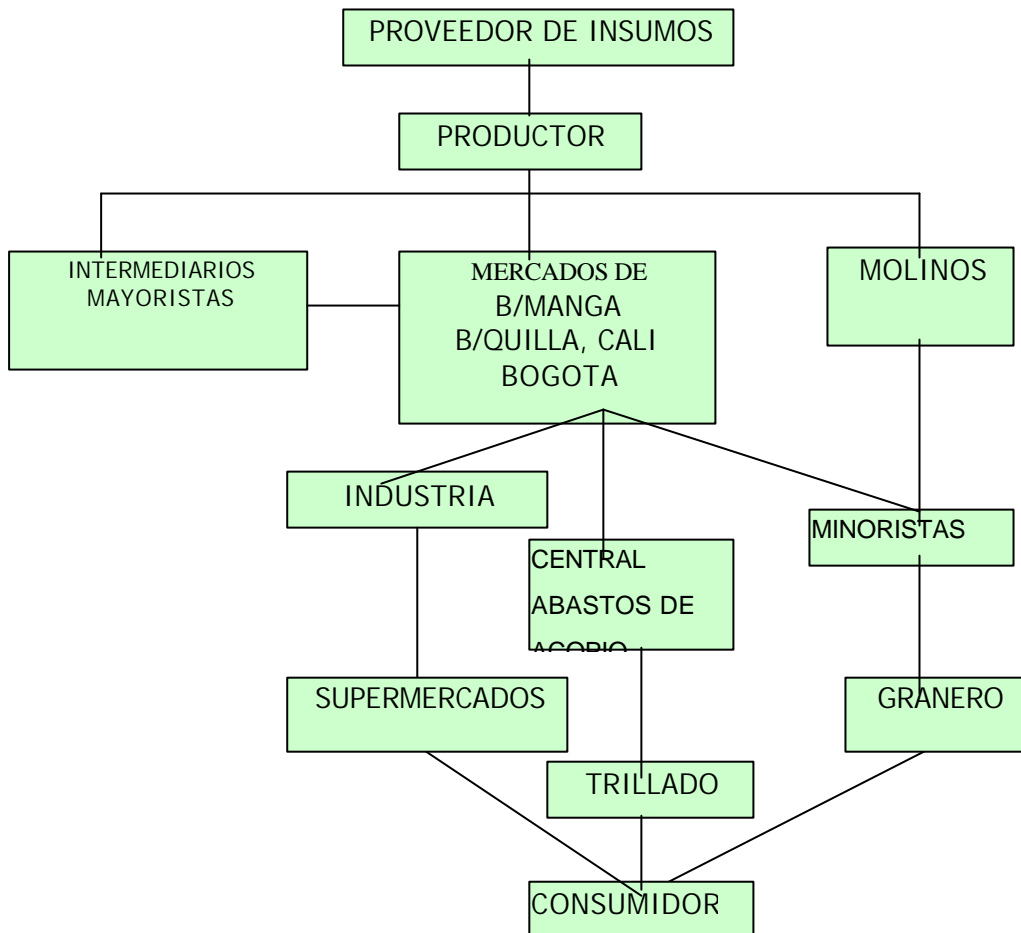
PROVEEDOR DE INSUMOS

PRODUCTOR

INTERMEDIARIOS MAYORISTAS

MERCADOS DE B/MANGA B/QUILLA, CALI BOGOTA

MOLINOS

INDUSTRIA

MINORISTAS

CENTRAL ABASTOS DE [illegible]

SUPERMERCADOS

GRANERO

TRILLADO

CONSUMIDOR